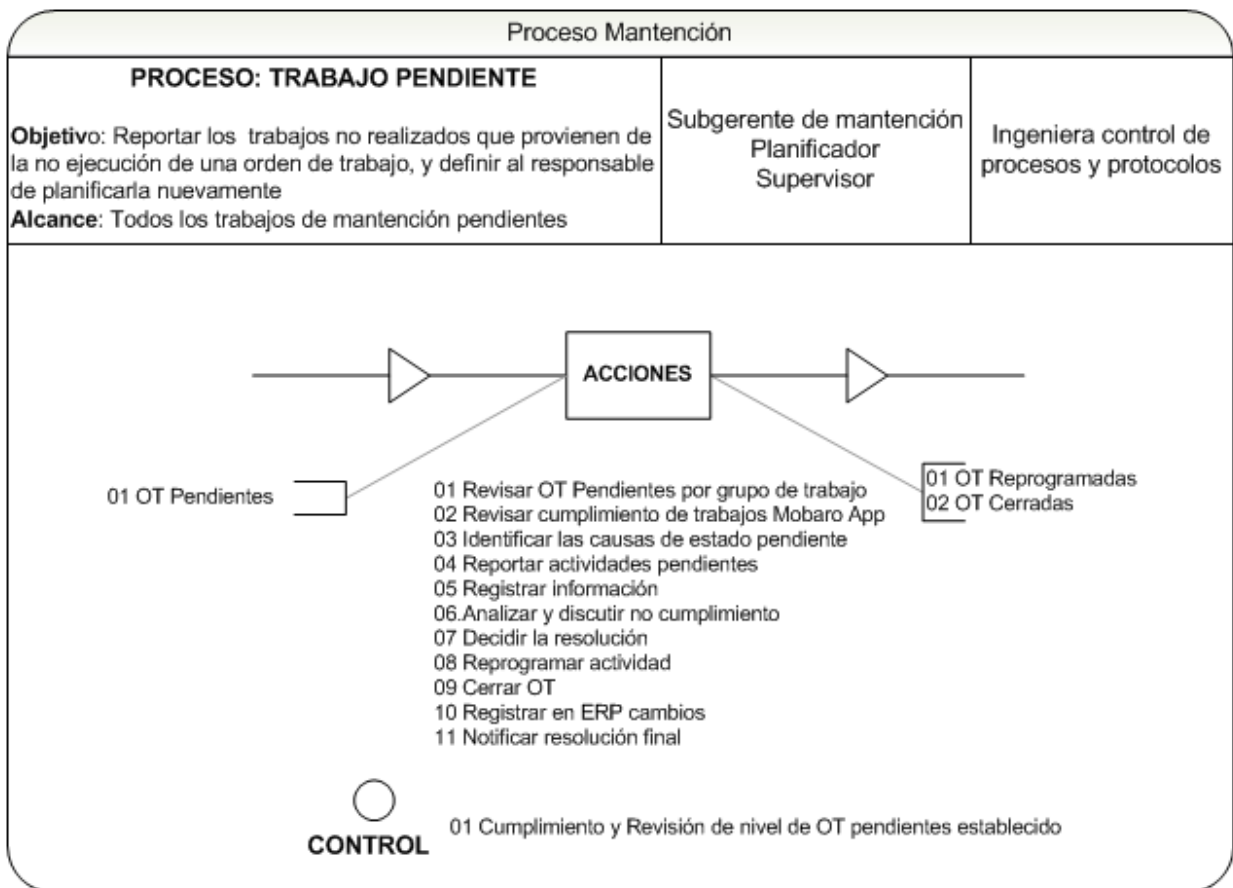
Proceso Mantención

PROCESO: TRABAJO PENDIENTE

Objetivo: Reportar los trabajos no realizados que provienen de la no ejecución de una orden de trabajo, y definir al responsable de planificarla nuevamente
Alcance: Todos los trabajos de mantención pendientes

Subgerente de mantención
Planificador
Supervisor

Ingeniera control de procesos y protocolos

ACCIONES

01 OT Pendientes

01 Revisar OT Pendientes por grupo de trabajo
02 Revisar cumplimiento de trabajos Mobaro App
03 Identificar las causas de estado pendiente
04 Reportar actividades pendientes
05 Registrar información
06.Analizar y discutir no cumplimiento
07 Decidir la resolución
08 Reprogramar actividad
09 Cerrar OT
10 Registrar en ERP cambios
11 Notificar resolución final

01 OT Reprogramadas
02 OT Cerradas

CONTROL

01 Cumplimiento y Revisión de nivel de OT pendientes establecido